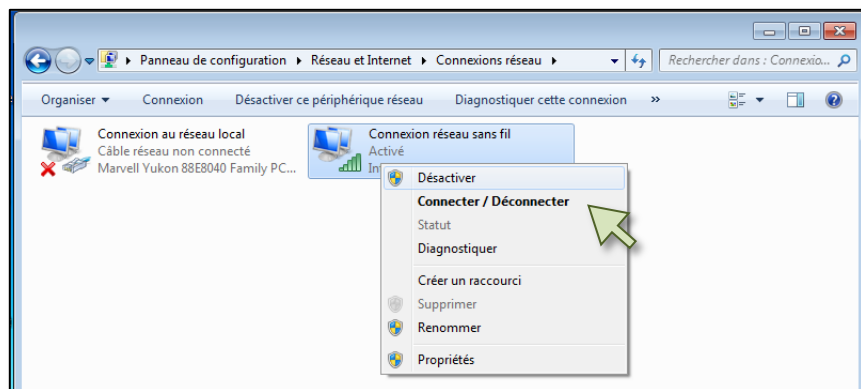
Panneau de configuration ▸ Réseau et Internet ▸ Connexions réseau ▸

Rechercher dans : Connexio...

Organiser ▾ Connexion Désactiver ce périphérique réseau Diagnostiquer cette connexion »

Connexion au réseau local
Câble réseau non connecté
Marvell Yukon 88E8040 Family PC...

Connexion réseau sans fil
Activé
In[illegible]

Désactiver
Connecter / Déconnecter
Statut
Diagnostiquer
Créer un raccourci
Supprimer
Renommer
Propriétés